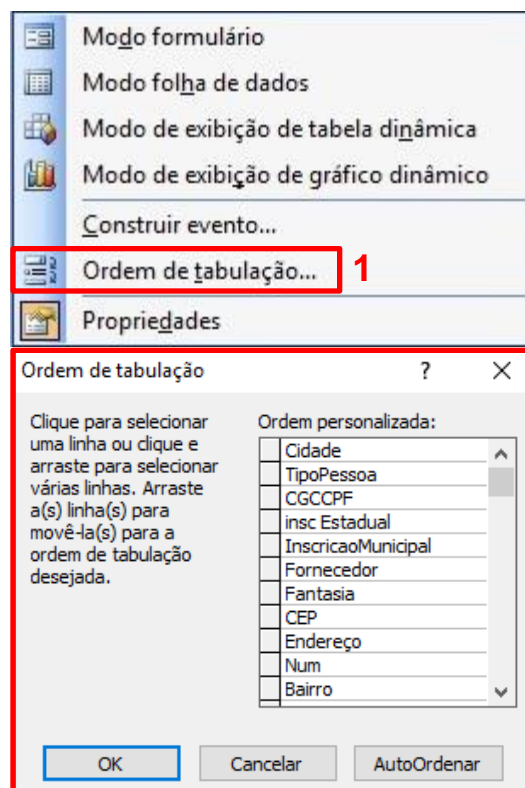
Modo formulário
Modo folha de dados
Modo de exibição de tabela dinâmica
Modo de exibição de gráfico dinâmico
Construir evento...
Ordem de tabulação...
1
Propriedades

Ordem de tabulação
?
X
Clique para selecionar uma linha ou clique e arraste para selecionar várias linhas. Arraste a(s) linha(s) para movê-la(s) para a ordem de tabulação desejada.
Ordem personalizada:
Cidade
TipoPessoa
CGCCPF
insc Estadual
InscricaoMunicipal
Fornecedor
Fantasia
CEP
Endereço
Num
Bairro
OK
Cancelar
AutoOrdenar